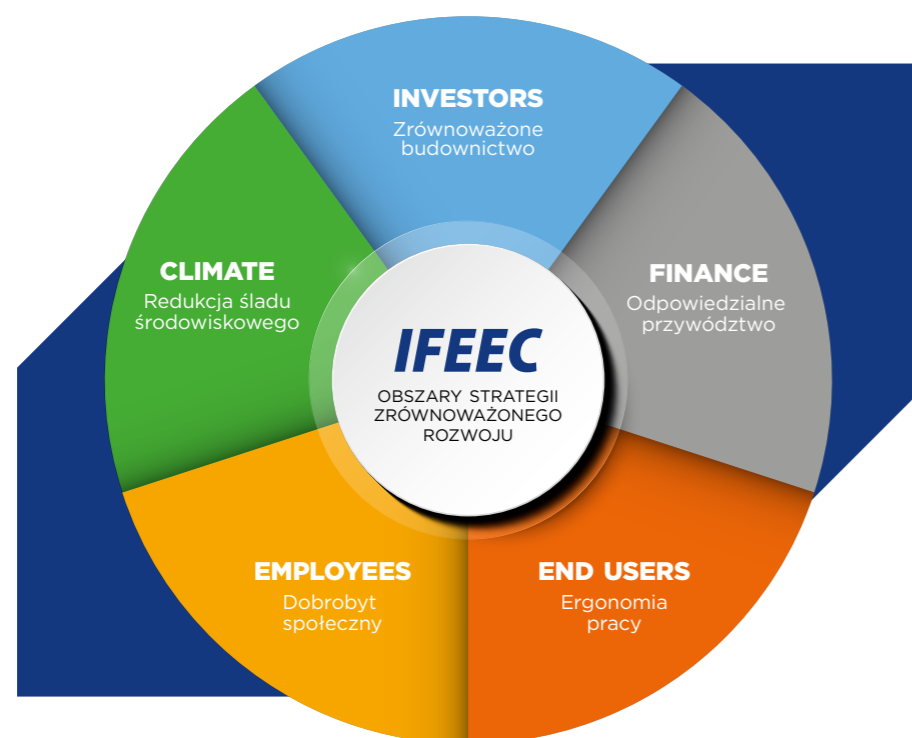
INVESTORS
Zrównoważone budownictwo

CLIMATE
Redukcja śladu środowiskowego

FINANCE
Odpowiedzialne przywództwo

IFEEC
OBSZARY STRATEGII ZRÓWNOWAŻONEGO ROZWOJU

EMPLOYEES
Dobrobyt społeczny

END USERS
Ergonomia pracy